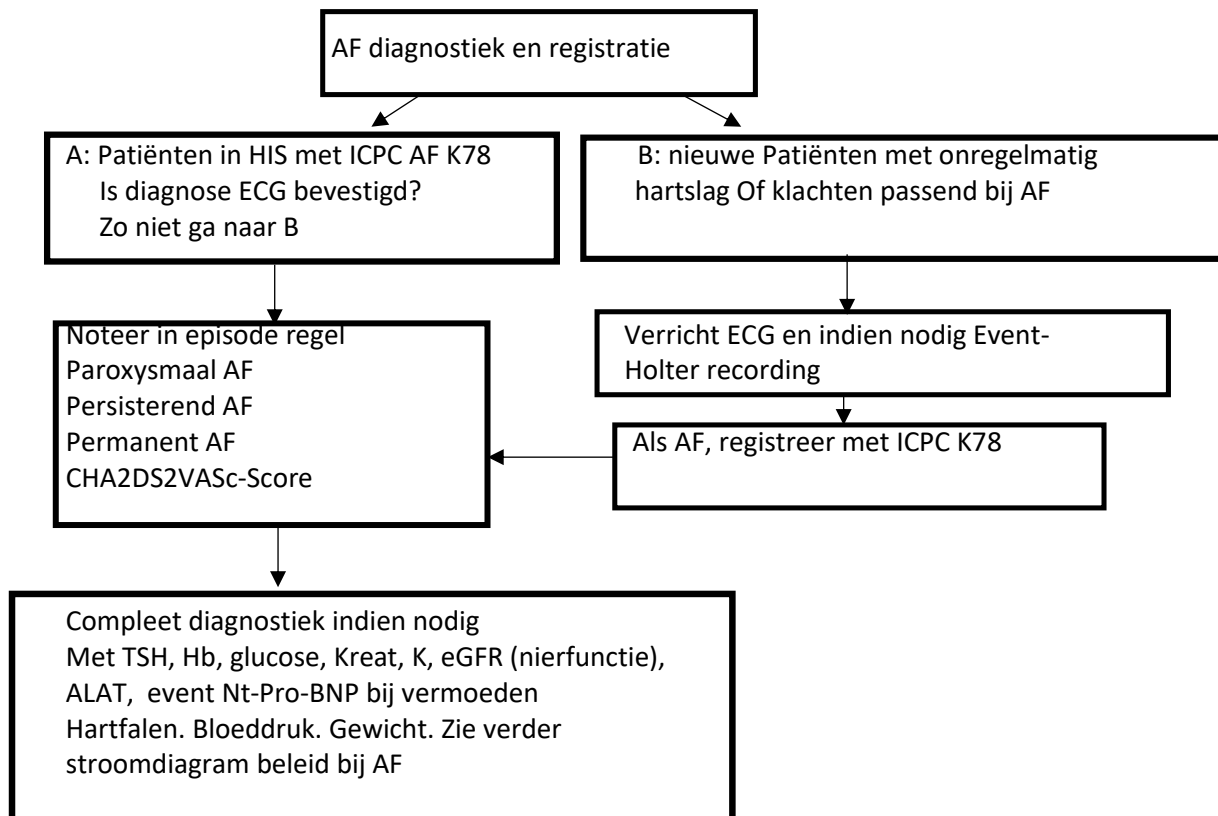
AF diagnostiek en registratie

A: Patiënten in HIS met ICPC AF K78
Is diagnose ECG bevestigd?
Zo niet ga naar B

B: nieuwe Patiënten met onregelmatig hartslag Of klachten passend bij AF

Noteer in episode regel
Paroxysmaal AF
Persisterend AF
Permanent AF
CHA2DS2VASc-Score

Verricht ECG en indien nodig Event-Holter recording

Als AF, registreer met ICPC K78

Compleet diagnostiek indien nodig
Met TSH, Hb, glucose, Kreat, K, eGFR (nierfunctie), ALAT, event Nt-Pro-BNP bij vermoeden Hartfalen. Bloeddruk. Gewicht. Zie verder stroomdiagram beleid bij AF